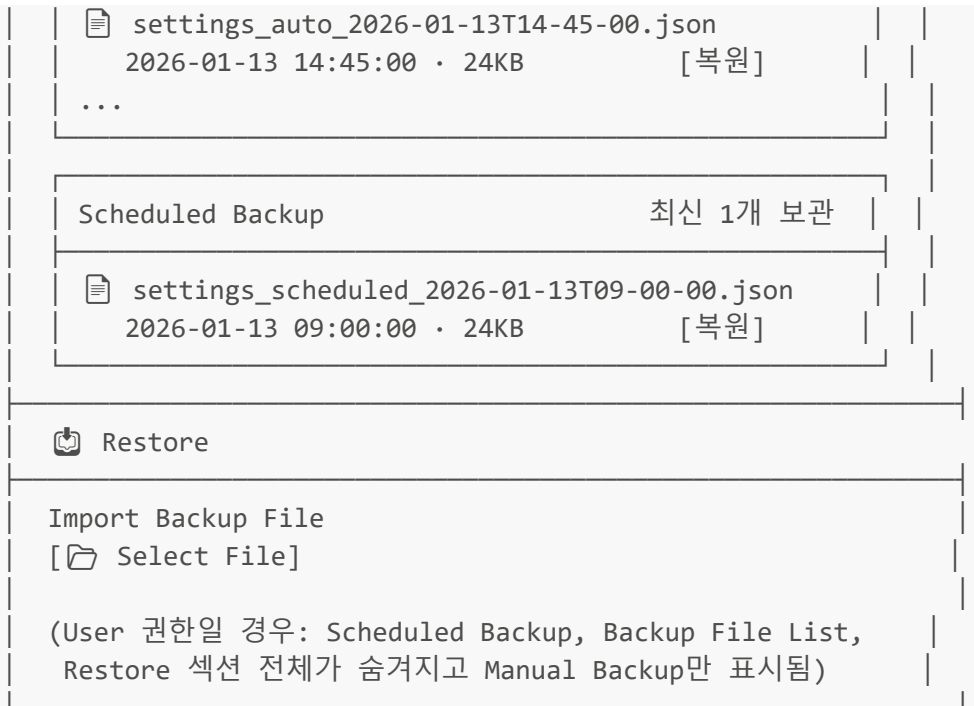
settings_auto_2026-01-13T14-45-00.json
2026-01-13 14:45:00 · 24KB [복원]
...

Scheduled Backup 최신 1개 보관

settings_scheduled_2026-01-13T09-00-00.json
2026-01-13 09:00:00 · 24KB [복원]

Restore

Import Backup File
[ Select File]

(User 권한일 경우: Scheduled Backup, Backup File List, Restore 섹션 전체가 숨겨지고 Manual Backup만 표시됨)